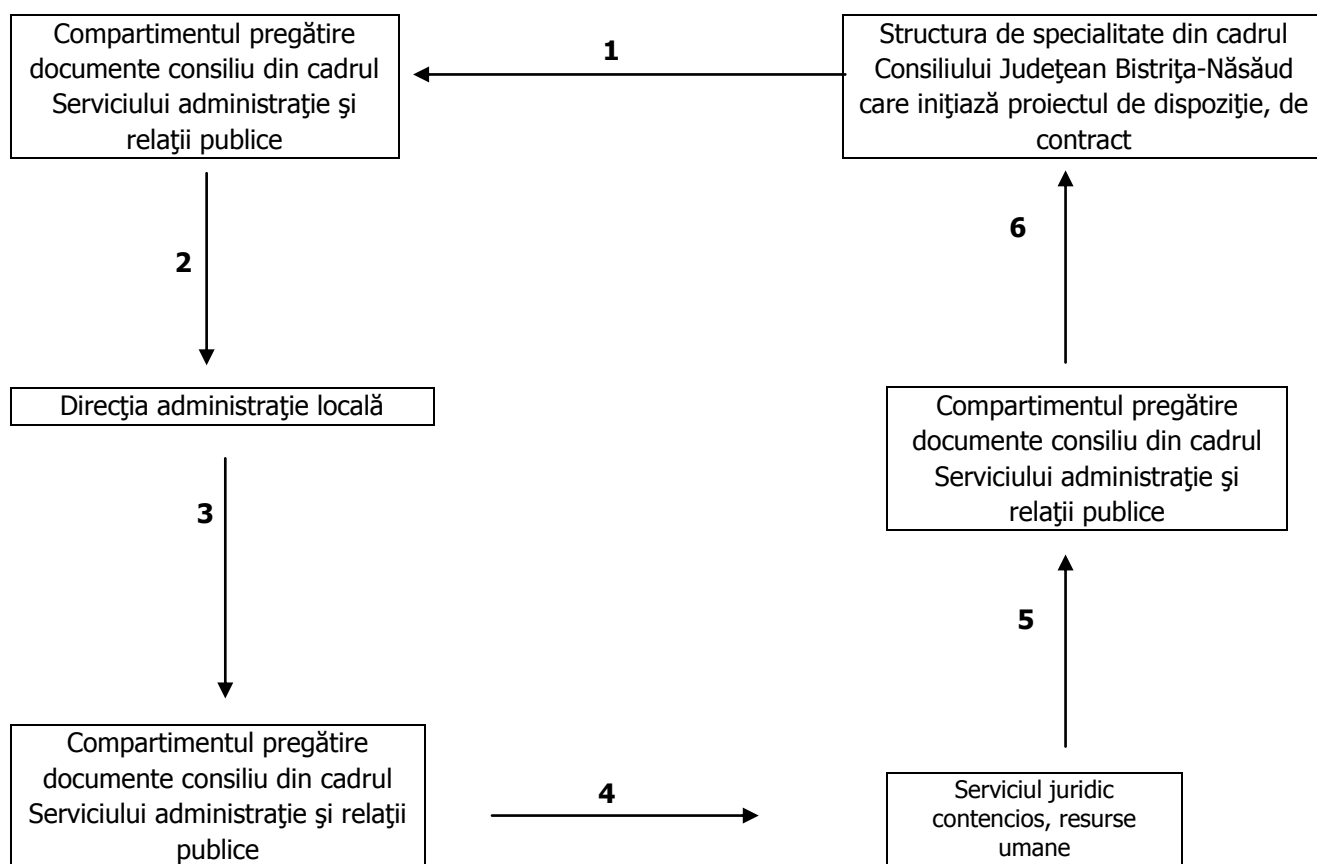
Compartimentul pregătire documente consiliu din cadrul Serviciului administraţie şi relaţii publice

1

Structura de specialitate din cadrul Consiliului Judeţean Bistriţa-Năsăud care iniţiază proiectul de dispoziţie, de contract

2

6

Direcţia administraţie locală

Compartimentul pregătire documente consiliu din cadrul Serviciului administraţie şi relaţii publice

3

5

Compartimentul pregătire documente consiliu din cadrul Serviciului administraţie şi relaţii publice

4

Serviciul juridic contencios, resurse umane